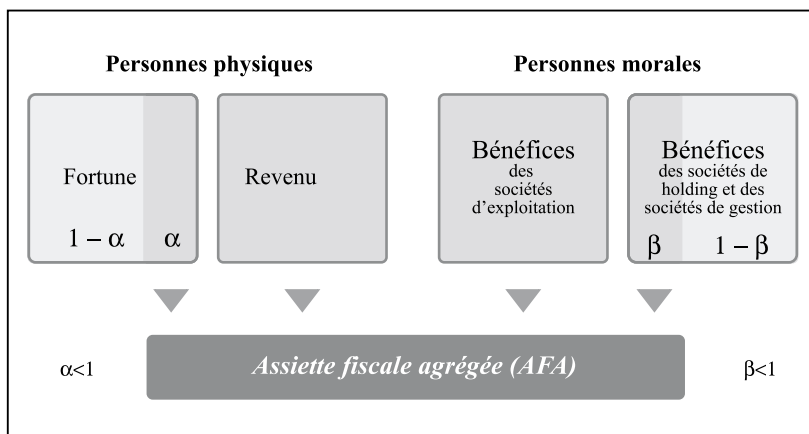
Personnes physiques

Personnes morales

Fortune

$1-\alpha$

$\alpha$

Revenu

Bénéfices des sociétés d'exploitation

Bénéfices des sociétés de holding et des sociétés de gestion

$\beta$

$1-\beta$

$\alpha<1$

Assiette fiscale agrégée (AFA)

$\beta<1$